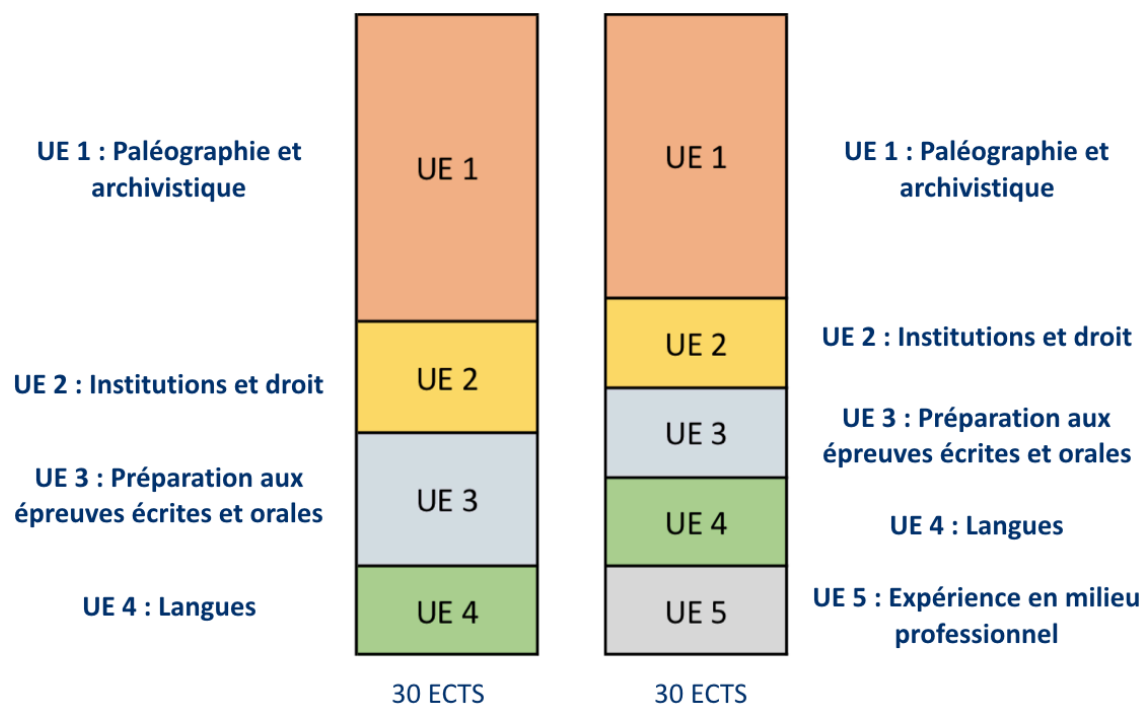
UE 1 : Paléographie et archivistique

UE 2 : Institutions et droit

UE 3 : Préparation aux épreuves écrites et orales

UE 4 : Langues

UE 1

UE 2

UE 3

UE 4

30 ECTS

UE 1

UE 2

UE 3

UE 4

UE 5

30 ECTS

UE 1 : Paléographie et archivistique

UE 2 : Institutions et droit

UE 3 : Préparation aux épreuves écrites et orales

UE 4 : Langues

UE 5 : Expérience en milieu professionnel